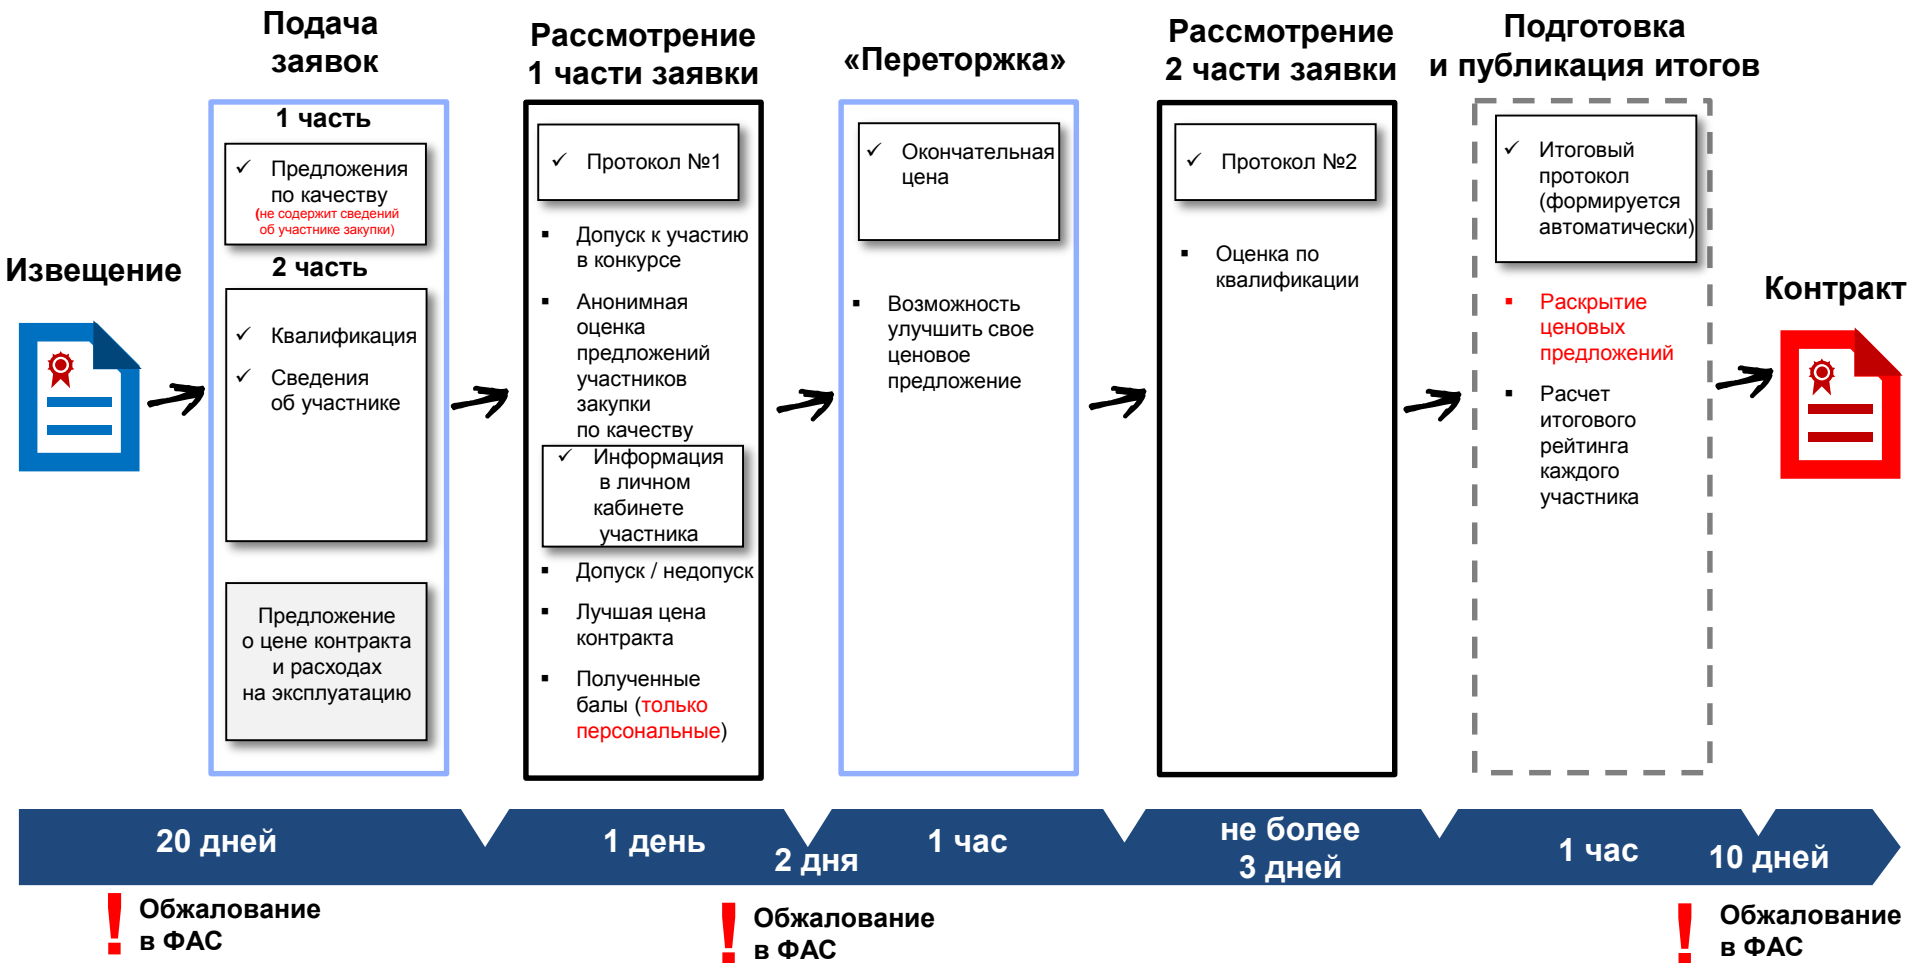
Извещение

Подача заявок

1 часть

✓ Предложения по качеству (не содержит сведений об участнике закупки)

2 часть

✓ Квалификация
✓ Сведения об участнике

Предложение о цене контракта и расходах на эксплуатацию

Рассмотрение 1 части заявки

✓ Протокол №1

▪ Допуск к участию в конкурсе
▪ Анонимная оценка предложений участников закупки по качеству

✓ Информация в личном кабинете участника

▪ Допуск / недопуск
▪ Лучшая цена контракта
▪ Полученные балы (только персональные)

«Переторжка»

✓ Окончательная цена

▪ Возможность улучшить свое ценовое предложение

Рассмотрение 2 части заявки

✓ Протокол №2

▪ Оценка по квалификации

Подготовка и публикация итогов

✓ Итоговый протокол (формируется автоматически)

▪ Раскрытие ценовых предложений
▪ Расчет итогового рейтинга каждого участника

Контракт

20 дней

1 день

2 дня

1 час

не более 3 дней

1 час

10 дней

! Обжалование в ФАС

! Обжалование в ФАС

! Обжалование в ФАС